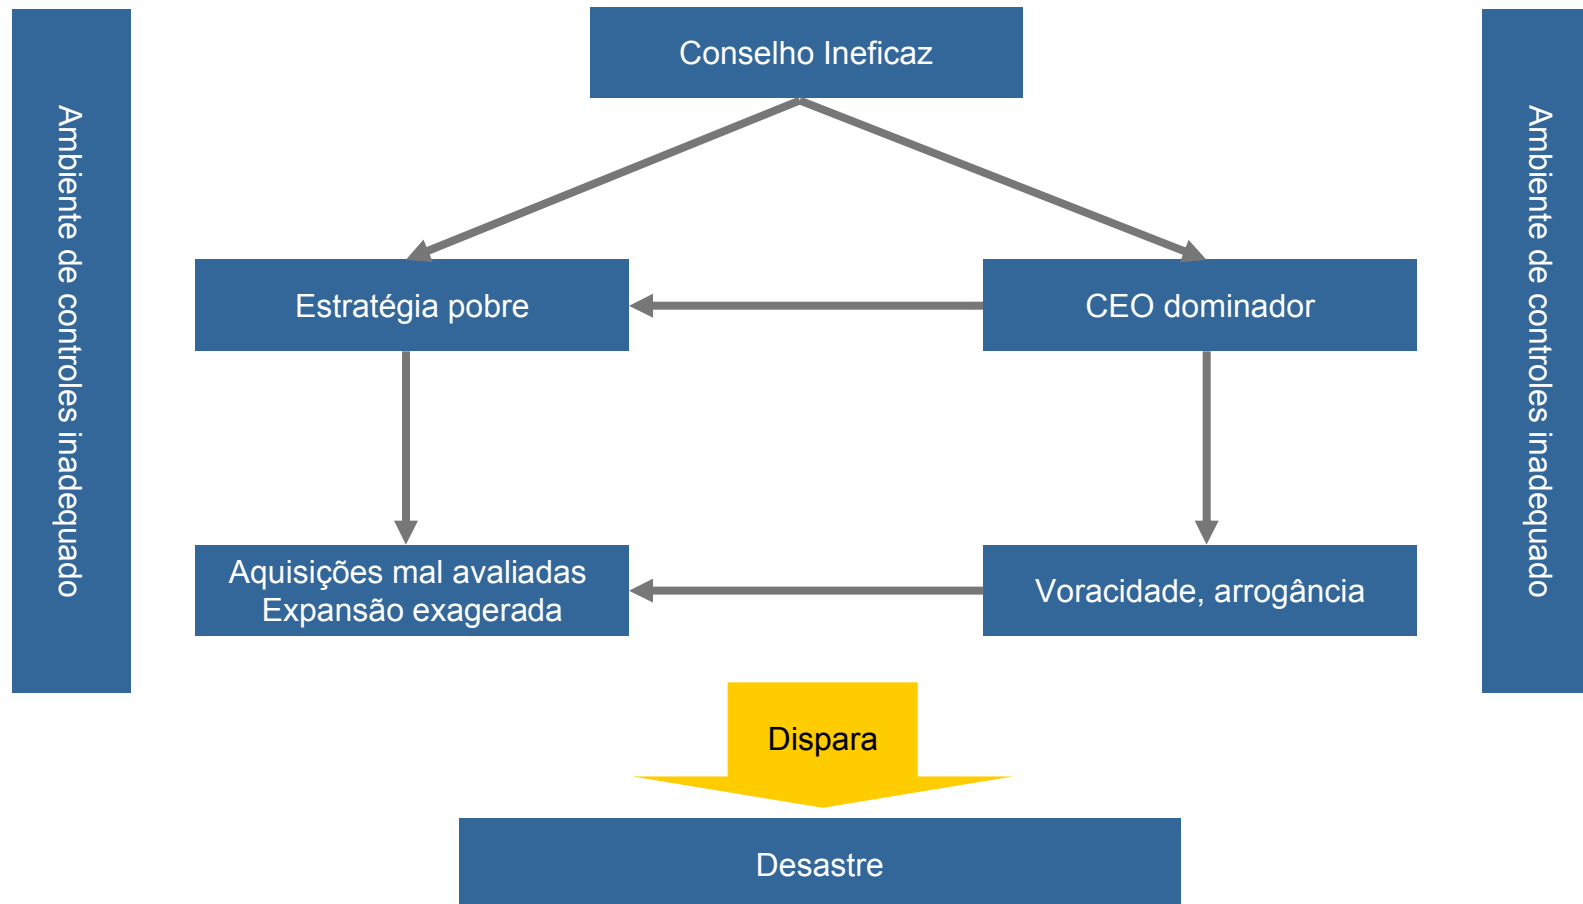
Ambiente de controles inadequado

Conselho Ineficaz

Estratégia pobre

CEO dominador

Aquisições mal avaliadas
Expansão exagerada

Voracidade, arrogância

Ambiente de controles inadequado

Dispara

Desastre